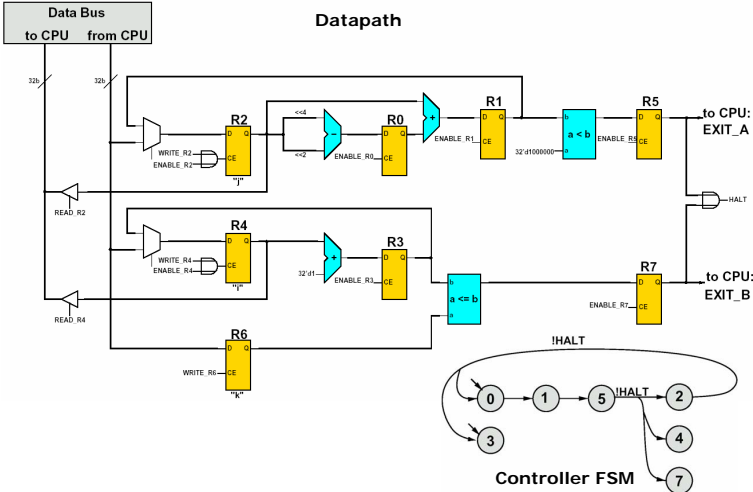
Data Bus
to CPU from CPU

Datapath

32b
32b

R2
D Q
CE
WRITE_R2
ENABLE_R2
"j"

<<4
<<2
-

R0
D Q
CE
ENABLE_R0

+

R1
D Q
CE
ENABLE_R1

b
a < b
a
32'd1000000

R5
D Q
CE
ENABLE_R5

to CPU:
EXIT_A

HALT

READ_R2

R4
D Q
CE
WRITE_R4
ENABLE_R4
"i"

+
32'd1

R3
D Q
CE
ENABLE_R3

b
a <= b
a

R7
D Q
CE
ENABLE_R7

to CPU:
EXIT_B

READ_R4

R6
D Q
CE
WRITE_R6
"k"

!HALT
0
1
5
!HALT
2
3
4
7

Controller FSM